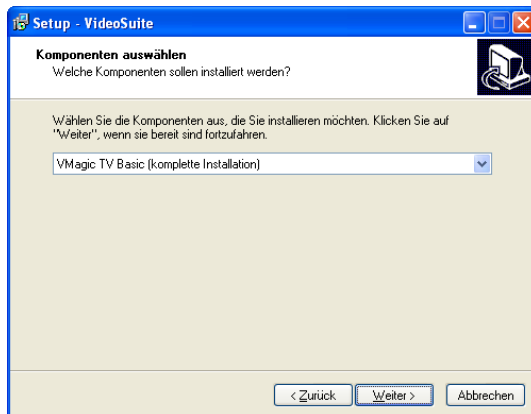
Setup - VideoSuite

Komponenten auswählen
Welche Komponenten sollen installiert werden?

Wählen Sie die Komponenten aus, die Sie installieren möchten. Klicken Sie auf "Weiter", wenn sie bereit sind fortzufahren.

VMagic TV Basic (komplette Installation)

< Zurück   Weiter >   Abbrechen